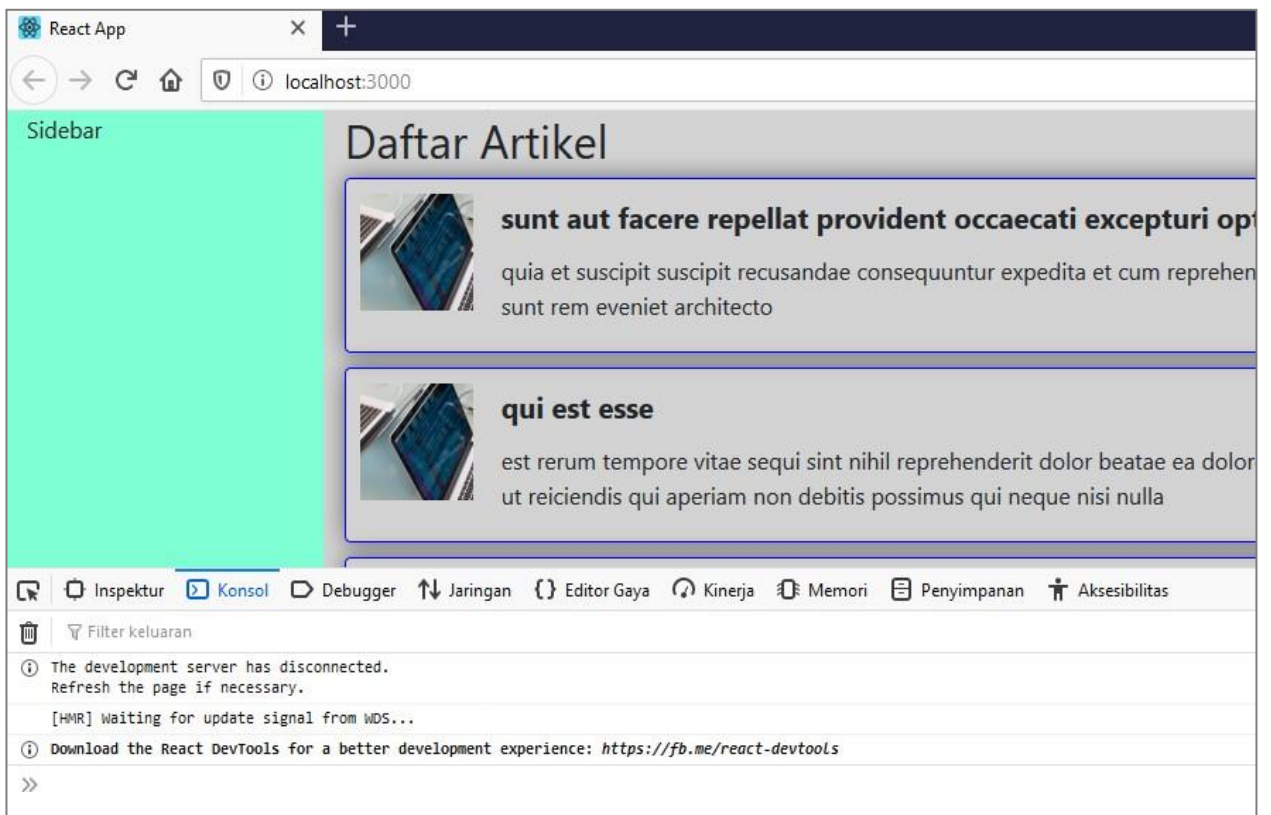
React App

localhost:3000

Sidebar

Daftar Artikel

sunt aut facere repellat provident occaecati excepturi opt

quia et suscipit suscipit recusandae consequuntur expedita et cum reprehen sunt rem eveniet architecto

qui est esse

est rerum tempore vitae sequi sint nihil reprehenderit dolor beatae ea dolor ut reiciendis qui aperiam non debitis possimus qui neque nisi nulla

Inspektur Konsol Debugger Jaringan Editor Gaya Kinerja Memori Penyimpanan Aksesibilitas

Filter keluaran

The development server has disconnected.
Refresh the page if necessary.

[HMR] Waiting for update signal from WDS...

Download the React DevTools for a better development experience: https://fb.me/react-devtools

»